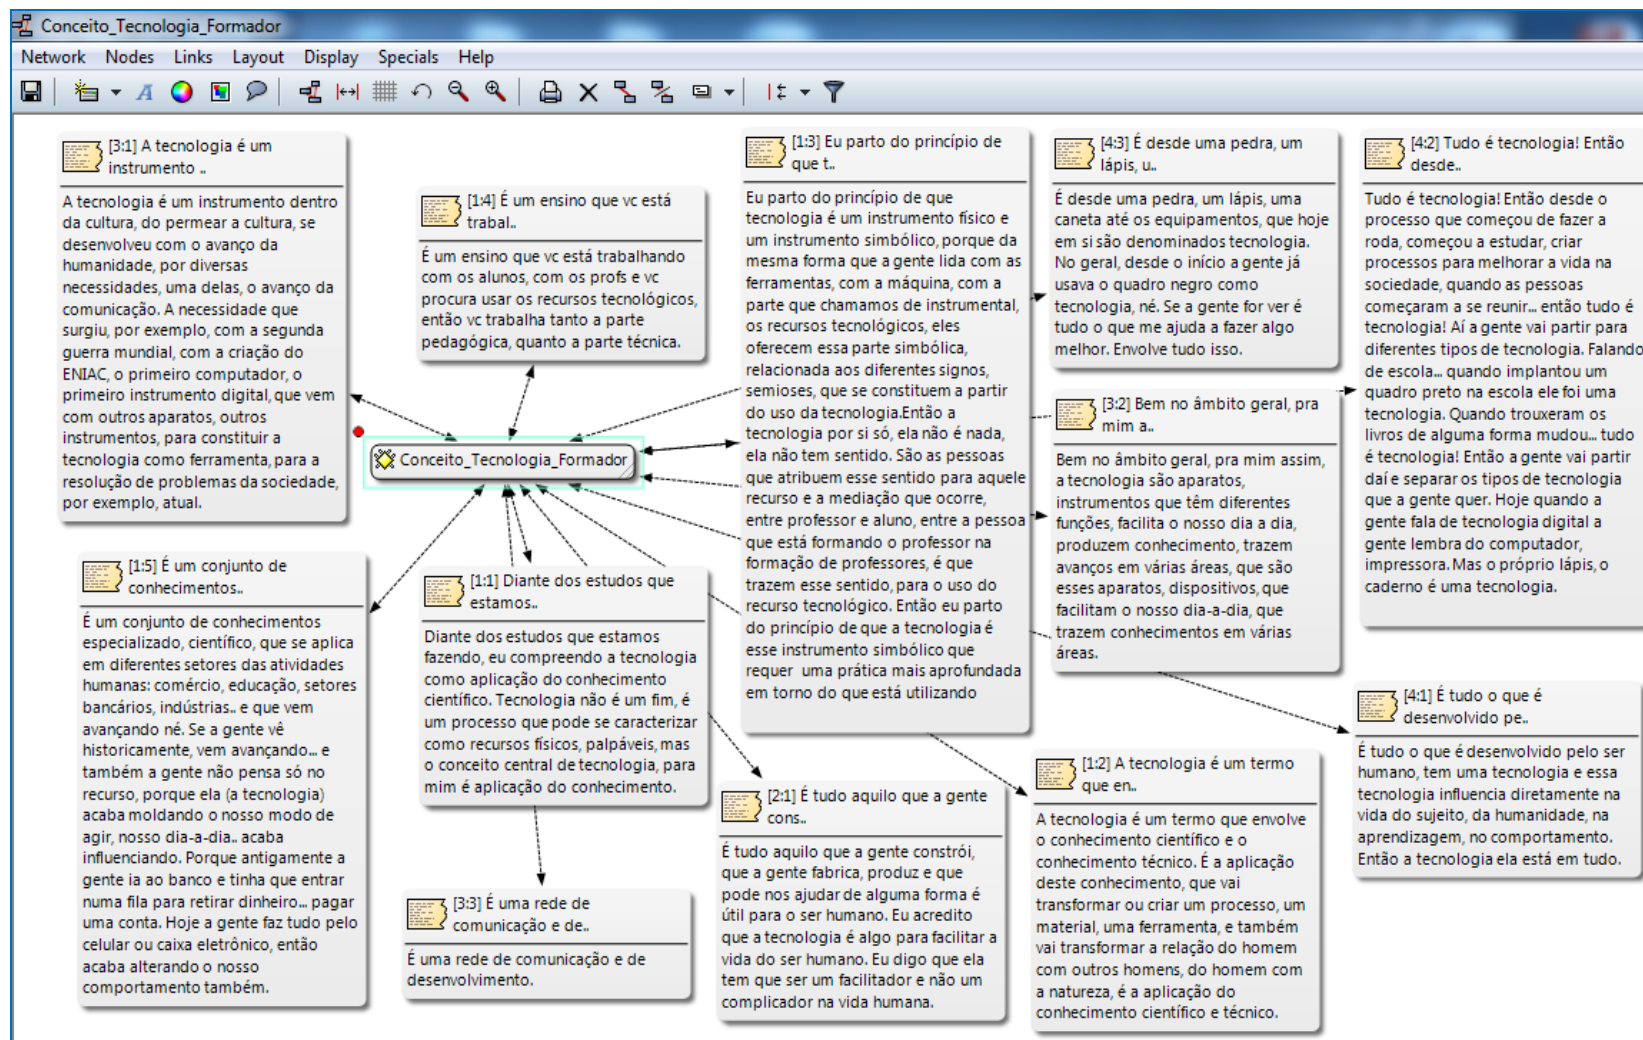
Conceito_Tecnologia_Formador

Network Nodes Links Layout Display Specials Help

[3:1] A tecnologia é um instrumento ..

A tecnologia é um instrumento dentro da cultura, do permear a cultura, se desenvolveu com o avanço da humanidade, por diversas necessidades, uma delas, o avanço da comunicação. A necessidade que surgiu, por exemplo, com a segunda guerra mundial, com a criação do ENIAC, o primeiro computador, o primeiro instrumento digital, que vem com outros aparatos, outros instrumentos, para constituir a tecnologia como ferramenta, para a resolução de problemas da sociedade, por exemplo, atual.

[1:4] É um ensino que vc está trabal..

É um ensino que vc está trabalhando com os alunos, com os profs e vc procura usar os recursos tecnológicos, então vc trabalha tanto a parte pedagógica, quanto a parte técnica.

[1:3] Eu parto do princípio de que t..

Eu parto do princípio de que tecnologia é um instrumento físico e um instrumento simbólico, porque da mesma forma que a gente lida com as ferramentas, com a máquina, com a parte que chamamos de instrumental, os recursos tecnológicos, eles oferecem essa parte simbólica, relacionada aos diferentes signos, semioses, que se constituem a partir do uso da tecnologia.Então a tecnologia por si só, ela não é nada, ela não tem sentido. São as pessoas que atribuem esse sentido para aquele recurso e a mediação que ocorre, entre professor e aluno, entre a pessoa que está formando o professor na formação de professores, é que trazem esse sentido, para o uso do recurso tecnológico. Então eu parto do princípio de que a tecnologia é esse instrumento simbólico que requer uma prática mais aprofundada em torno do que está utilizando

[4:3] É desde uma pedra, um lápis, u..

É desde uma pedra, um lápis, uma caneta até os equipamentos, que hoje em si são denominados tecnologia. No geral, desde o início a gente já usava o quadro negro como tecnologia, né. Se a gente for ver é tudo o que me ajuda a fazer algo melhor. Envolve tudo isso.

[4:2] Tudo é tecnologia! Então desde..

Tudo é tecnologia! Então desde o processo que começou de fazer a roda, começou a estudar, criar processos para melhorar a vida na sociedade, quando as pessoas começaram a se reunir... então tudo é tecnologia! Aí a gente vai partir para diferentes tipos de tecnologia. Falando de escola... quando implantou um quadro preto na escola ele foi uma tecnologia. Quando trouxeram os livros de alguma forma mudou... tudo é tecnologia! Então a gente vai partir daí e separar os tipos de tecnologia que a gente quer. Hoje quando a gente fala de tecnologia digital a gente lembra do computador, impressora. Mas o próprio lápis, o caderno é uma tecnologia.

[3:2] Bem no âmbito geral, pra mim a..

Bem no âmbito geral, pra mim assim, a tecnologia são aparatos, instrumentos que têm diferentes funções, facilita o nosso dia a dia, produzem conhecimento, trazem avanços em várias áreas, que são esses aparatos, dispositivos, que facilitam o nosso dia-a-dia, que trazem conhecimentos em várias áreas.

Conceito_Tecnologia_Formador

[1:5] É um conjunto de conhecimentos..

É um conjunto de conhecimentos especializado, científico, que se aplica em diferentes setores das atividades humanas: comércio, educação, setores bancários, indústrias... e que vem avançando né. Se a gente vê historicamente, vem avançando... e também a gente não pensa só no recurso, porque ela (a tecnologia) acaba moldando o nosso modo de agir, nosso dia-a-dia.. acaba influenciando. Porque antigamente a gente ia ao banco e tinha que entrar numa fila para retirar dinheiro... pagar uma conta. Hoje a gente faz tudo pelo celular ou caixa eletrônico, então acaba alterando o nosso comportamento também.

[1:1] Diante dos estudos que estamos..

Diante dos estudos que estamos fazendo, eu compreendo a tecnologia como aplicação do conhecimento científico. Tecnologia não é um fim, é um processo que pode se caracterizar como recursos físicos, palpáveis, mas o conceito central de tecnologia, para mim é aplicação do conhecimento.

[4:1] É tudo o que é desenvolvido pe..

É tudo o que é desenvolvido pelo ser humano, tem uma tecnologia e essa tecnologia influencia diretamente na vida do sujeito, da humanidade, na aprendizagem, no comportamento. Então a tecnologia ela está em tudo.

[1:2] A tecnologia é um termo que en..

A tecnologia é um termo que envolve o conhecimento científico e o conhecimento técnico. É a aplicação deste conhecimento, que vai transformar ou criar um processo, um material, uma ferramenta, e também vai transformar a relação do homem com outros homens, do homem com a natureza, é a aplicação do conhecimento científico e técnico.

[2:1] É tudo aquilo que a gente cons..

É tudo aquilo que a gente constrói, que a gente fabrica, produz e que pode nos ajudar de alguma forma é útil para o ser humano. Eu acredito que a tecnologia é algo para facilitar a vida do ser humano. Eu digo que ela tem que ser um facilitador e não um complicador na vida humana.

[3:3] É uma rede de comunicação e de..

É uma rede de comunicação e de desenvolvimento.